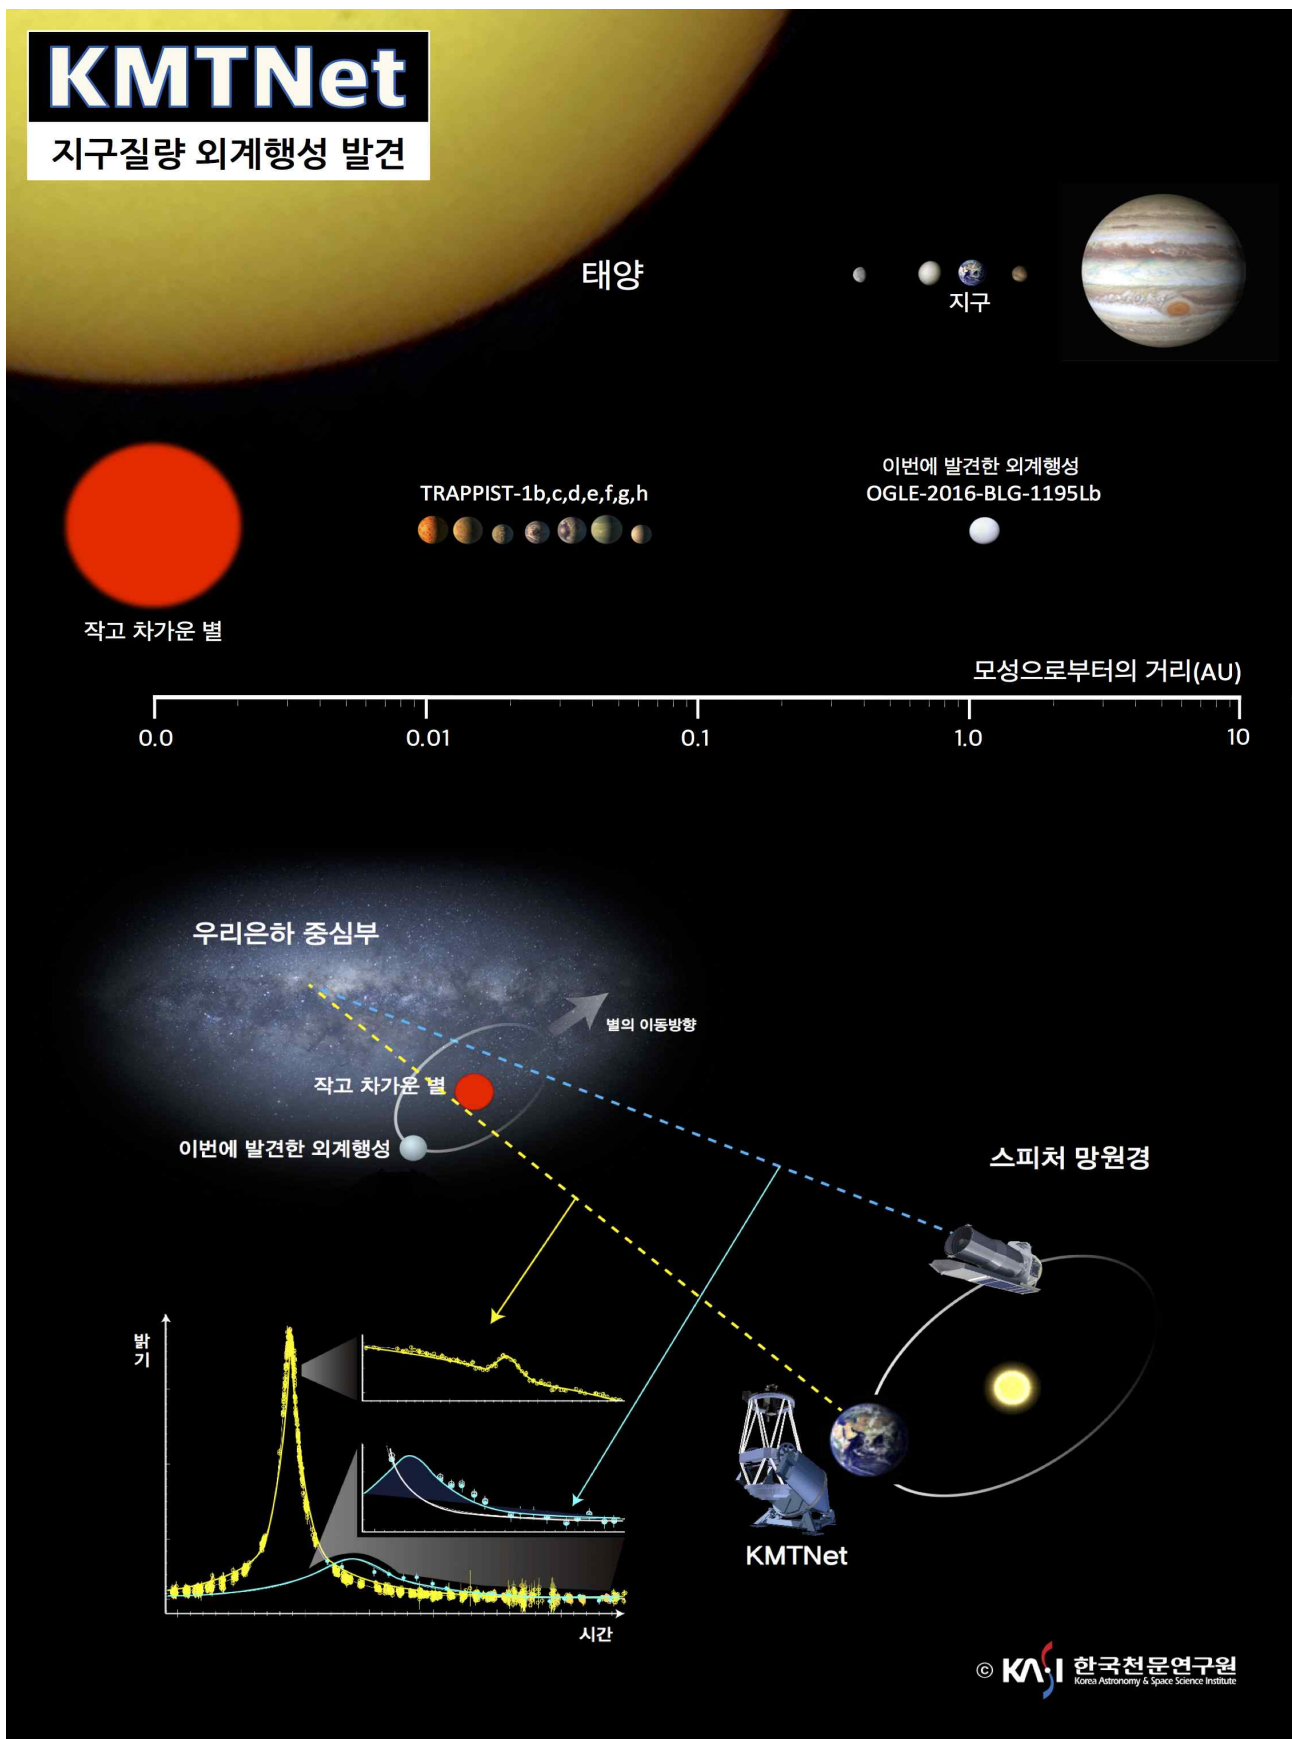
KMTNet
지구질량 외계행성 발견

태양

지구

작고 차가운 별

TRAPPIST-1b,c,d,e,f,g,h

이번에 발견한 외계행성
OGLE-2016-BLG-1195Lb

모성으로부터의 거리(AU)

0.0
0.01
0.1
1.0
10

우리은하 중심부

별의 이동방향

작고 차가운 별

이번에 발견한 외계행성

스피처 망원경

밝기

시간

KMTNet

© KASI 한국천문연구원 Korea Astronomy & Space Science Institute